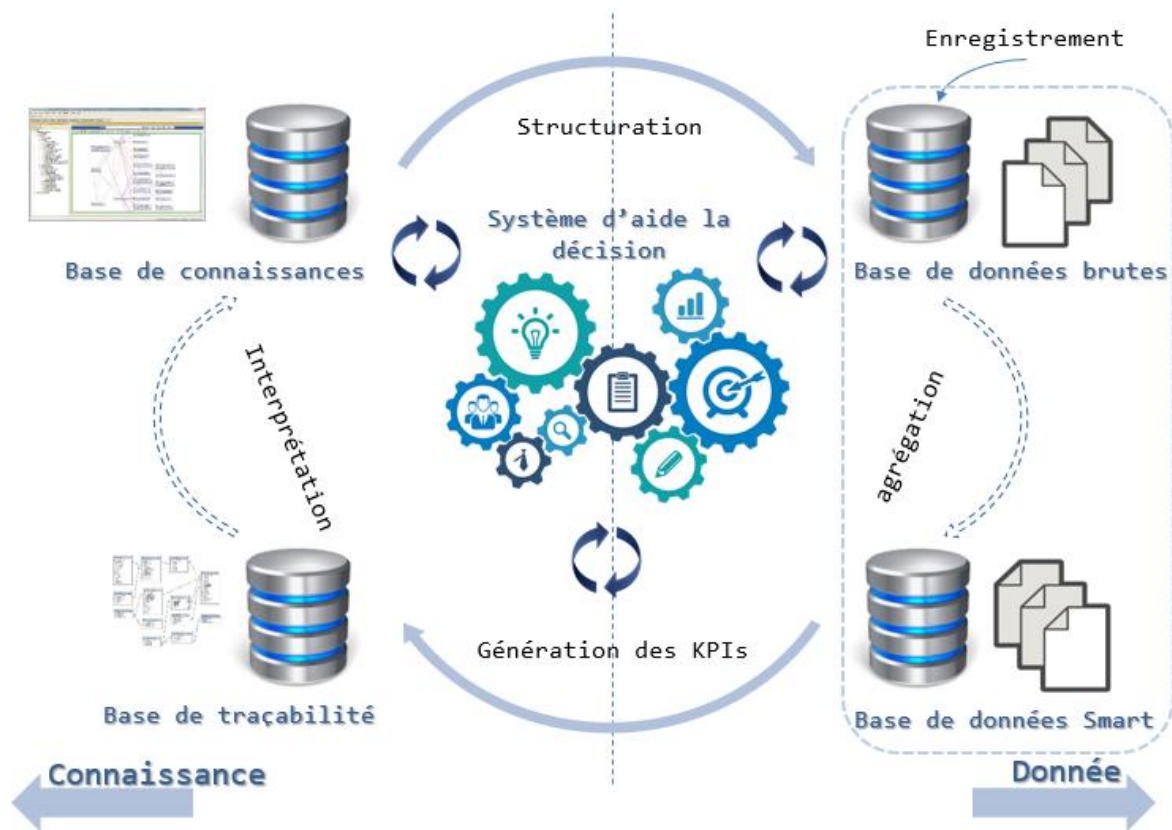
Enregistrement

Structuration

Système d'aide la décision

Base de connaissances

Base de données brutes

Interprétation

agrégation

Génération des KPIs

Base de traçabilité

Base de données Smart

Connaissance

Donnée